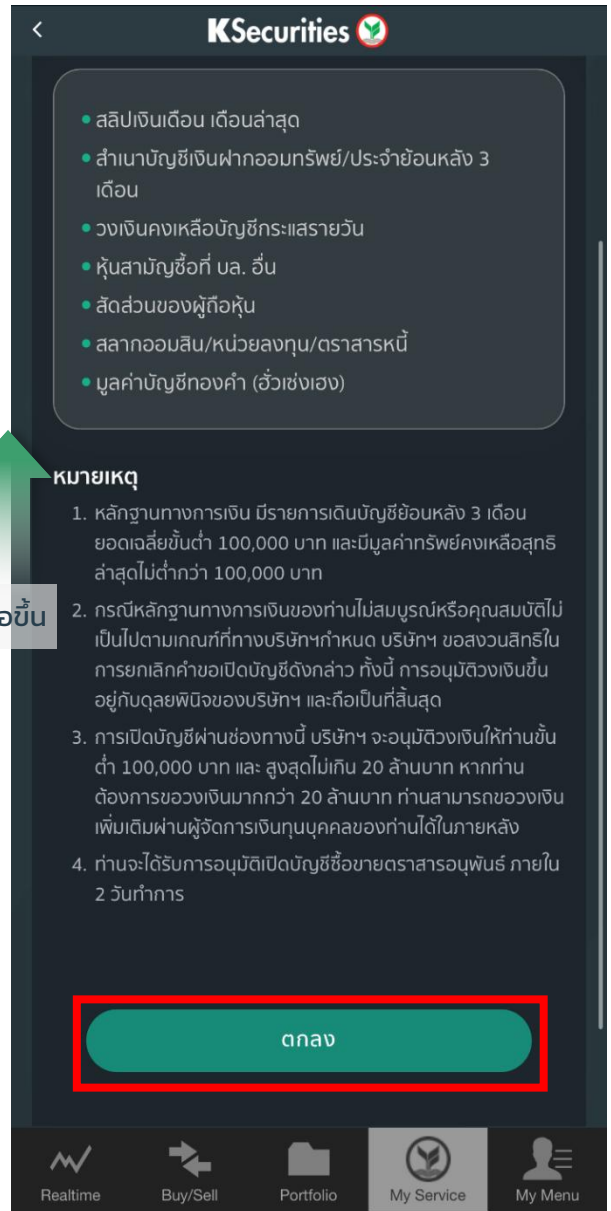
<

KSecurities

• สลิปเงินเดือน เดือนล่าสุด
• สำเนาบัญชีเงินฝากออมทรัพย์/ประจำย้อนหลัง 3 เดือน
• วงเงินคงเหลือบัญชีกระแสรายวัน
• หุ้นสามัญซื้อที่ บล. อื่น
• สัดส่วนของผู้ถือหุ้น
• สลากออมสิน/หน่วยลงทุน/ตราสารหนี้
• มูลค่าบัญชีทองคำ (ฮั่วเซ่งเฮง)

อขึ้น

หมายเหตุ
1. หลักฐานทางการเงิน มีรายการเดินบัญชีย้อนหลัง 3 เดือน ยอดเฉลี่ยขั้นต่ำ 100,000 บาท และมีมูลค่าทรัพย์คงเหลือสุทธิล่าสุดไม่ต่ำกว่า 100,000 บาท
2. กรณีหลักฐานทางการเงินของท่านไม่สมบูรณ์หรือคุณสมบัติไม่เป็นไปตามเกณฑ์ที่ทางบริษัทฯกำหนด บริษัทฯ ขอสงวนสิทธิในการยกเลิกคำขอเปิดบัญชีดังกล่าว ทั้งนี้ การอนุมัติวงเงินขึ้นอยู่กับดุลยพินิจของบริษัทฯ และถือเป็นที่สิ้นสุด
3. การเปิดบัญชีผ่านช่องทางนี้ บริษัทฯ จะอนุมัติวงเงินให้ท่านขั้นต่ำ 100,000 บาท และ สูงสุดไม่เกิน 20 ล้านบาท หากท่านต้องการขอวงเงินมากกว่า 20 ล้านบาท ท่านสามารถขอวงเงินเพิ่มเติมผ่านผู้จัดการเงินทุนบุคคลของท่านได้ในภายหลัง
4. ท่านจะได้รับการอนุมัติเปิดบัญชีซื้อขายตราสารอนุพันธ์ ภายใน 2 วันทำการ

ตกลง

Realtime
Buy/Sell
Portfolio
My Service
My Menu